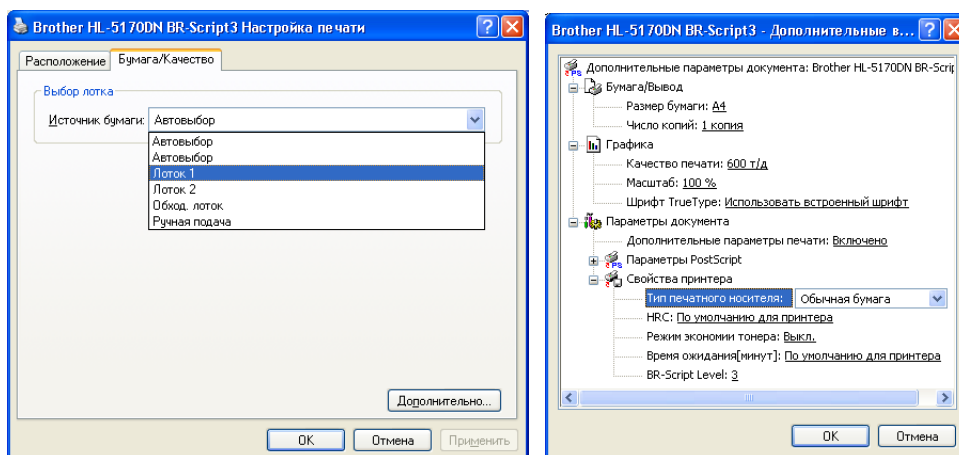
Brother HL-5170DN BR-Script3 Настройка печати

Расположение | Бумага/Качество

Выбор лотка

Источник бумаги: Автовыбор

Автовыбор
Автовыбор
Лоток 1
Лоток 2
Обход. лоток
Ручная подача

Дополнительно...

OK | Отмена | Применить

Brother HL-5170DN BR-Script3 - Дополнительные в...

Дополнительные параметры документа: Brother HL-5170DN BR-Scrip
Бумага/Вывод
Размер бумаги: A4
Число копий: 1 копия
Графика
Качество печати: 600 т/д
Масштаб: 100 %
Шрифт TrueType: Использовать встроенный шрифт
Параметры документа
Дополнительные параметры печати: Включено
Параметры PostScript
Свойства принтера
Тип печатного носителя: Обычная бумага
HRC: По умолчанию для принтера
Режим экономии тонера: Выкл.
Время ожидания[минут]: По умолчанию для принтера
BR-Script Level: 3

OK | Отмена